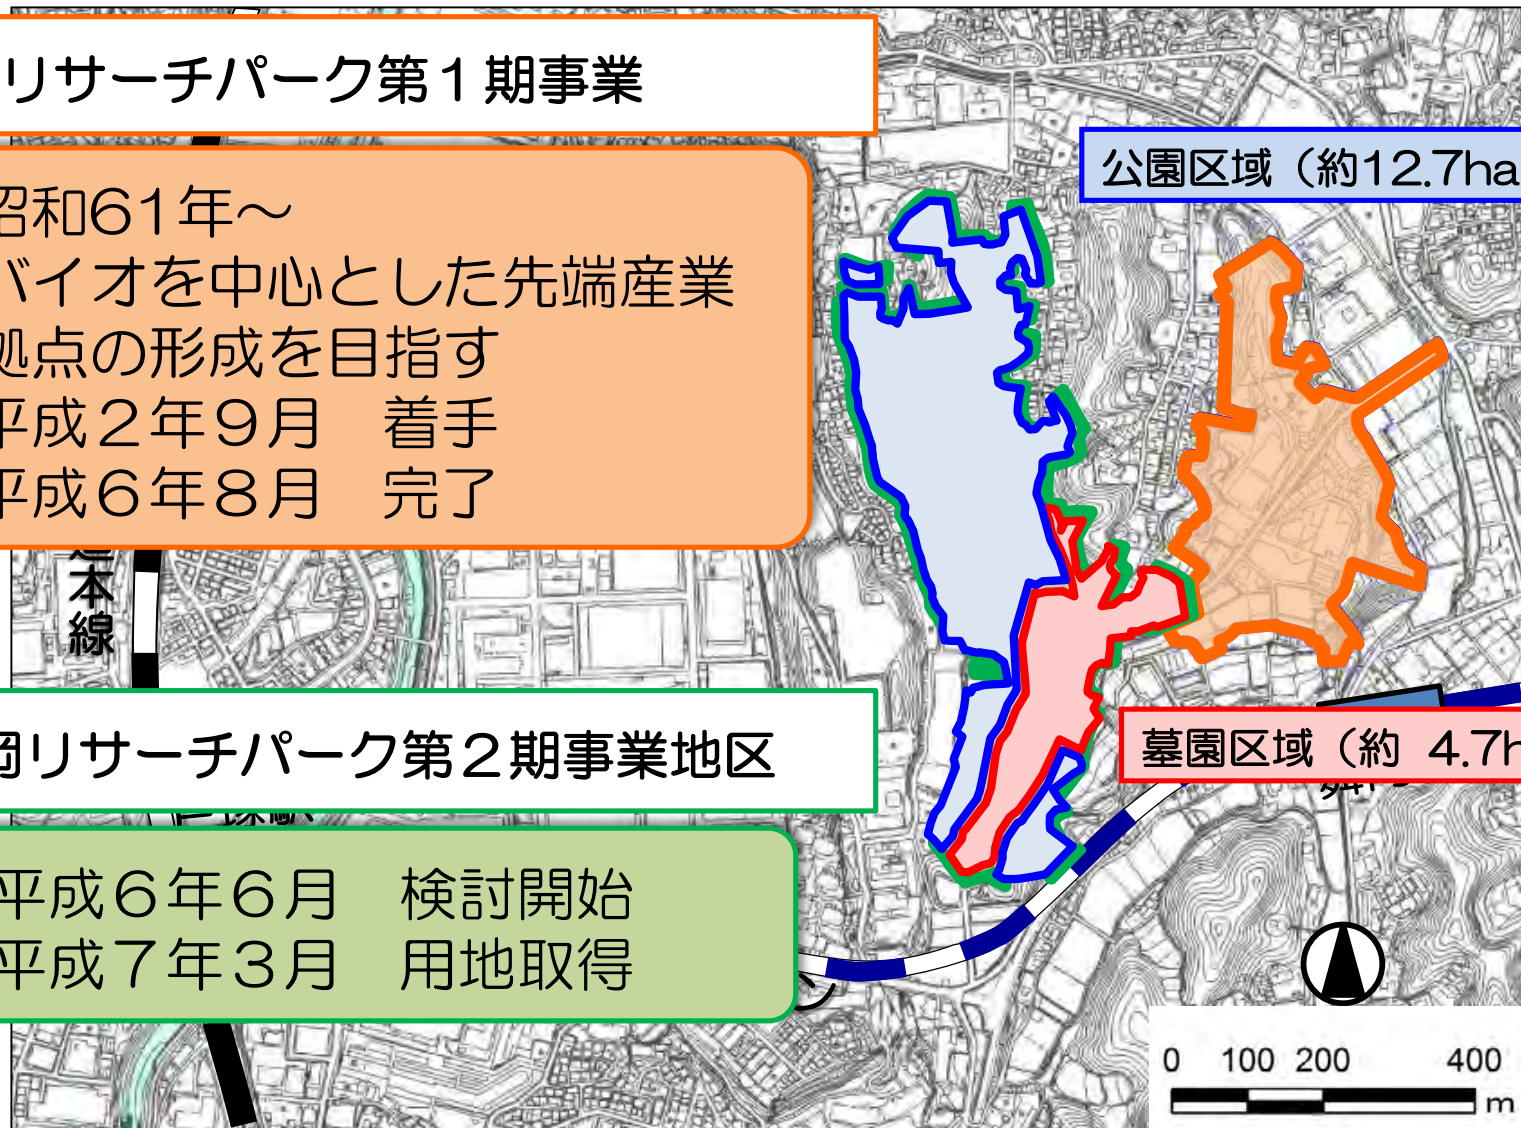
リサーチパーク第１期事業

昭和61年～
バイオを中心とした先端産業
拠点の形成を目指す
平成２年９月　着手
平成６年８月　完了

公園区域（約12.7ha

本
線

岡リサーチパーク第２期事業地区

墓園区域（約 4.7h

平成６年６月　検討開始
平成７年３月　用地取得

0　100　200　400
m